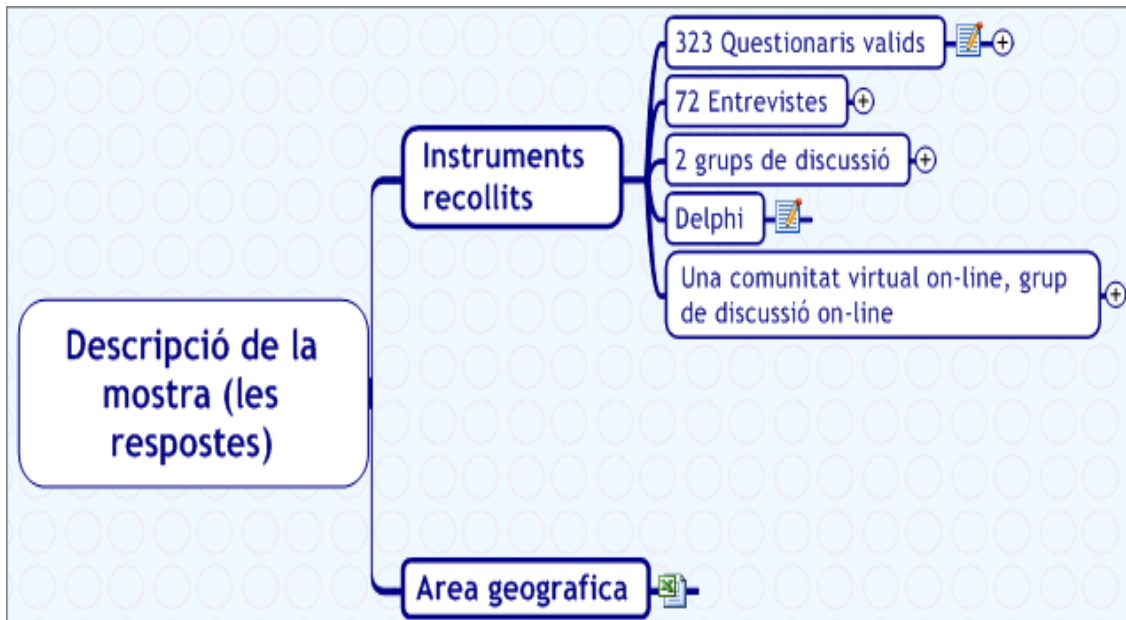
Descripció de la mostra (les respostes)

Instruments recollits

323 Questionaris valids

72 Entrevistes

2 grups de discussió

Delphi

Una comunitat virtual on-line, grup de discussió on-line

Area geografica